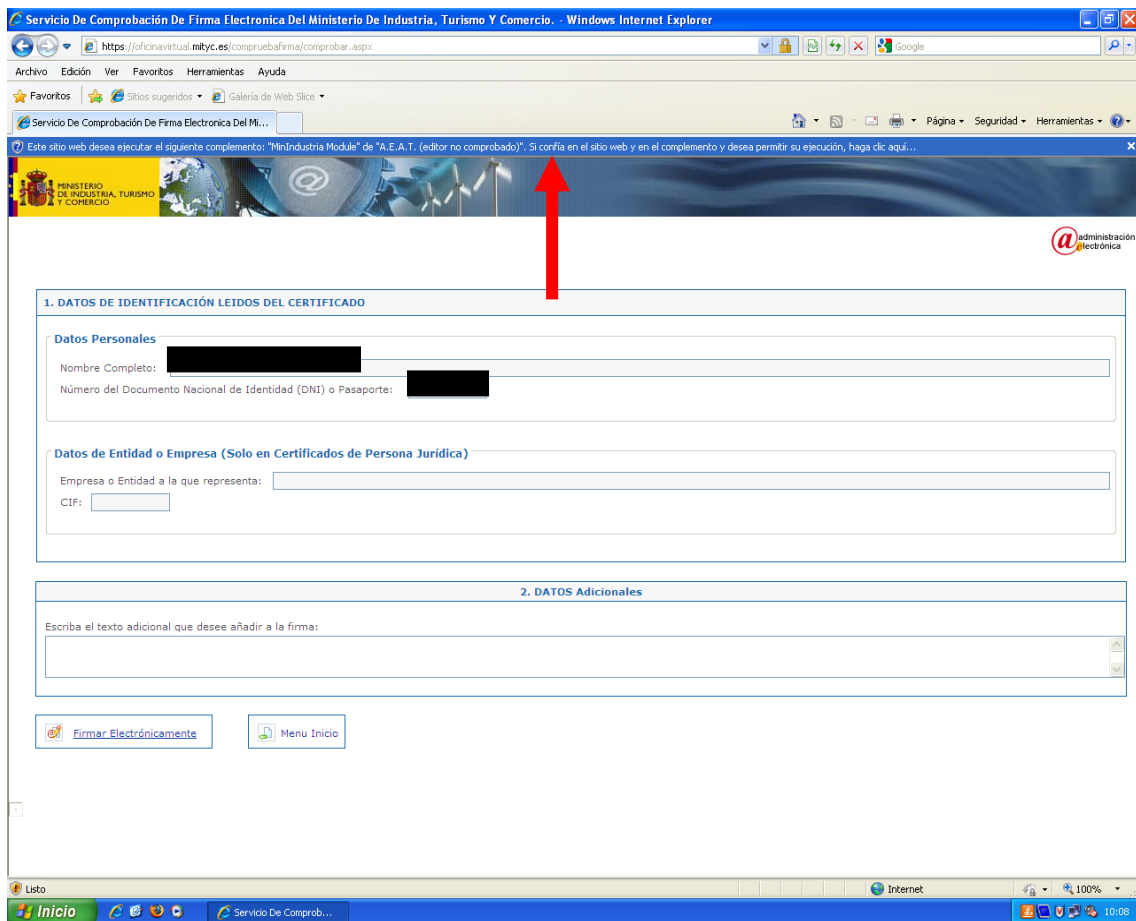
Servicio De Comprobación De Firma Electronica Del Ministerio De Industria, Turismo Y Comercio. - Windows Internet Explorer

https://oficinavirtual.mityc.es/compruebafirma/comprobar.aspx

Google

Archivo Edición Ver Favoritos Herramientas Ayuda

Favoritos Sitios sugeridos Galería de Web Slice

Servicio De Comprobación De Firma Electronica Del Mi...

Página Seguridad Herramientas

Este sitio web desea ejecutar el siguiente complemento: "MinIndustria Module" de "A.E.A.T. (editor no comprobado)". Si confía en el sitio web y en el complemento y desea permitir su ejecución, haga clic aquí...

MINISTERIO DE INDUSTRIA, TURISMO Y COMERCIO

administración electrónica

1. DATOS DE IDENTIFICACIÓN LEIDOS DEL CERTIFICADO

Datos Personales

Nombre Completo:

Número del Documento Nacional de Identidad (DNI) o Pasaporte:

Datos de Entidad o Empresa (Solo en Certificados de Persona Jurídica)

Empresa o Entidad a la que representa:

CIF:

2. DATOS Adicionales

Escriba el texto adicional que desee añadir a la firma:

Firmar Electrónicamente

Menu Inicio

Listo

Internet

100%

Inicio

Servicio De Comprob...

10:08